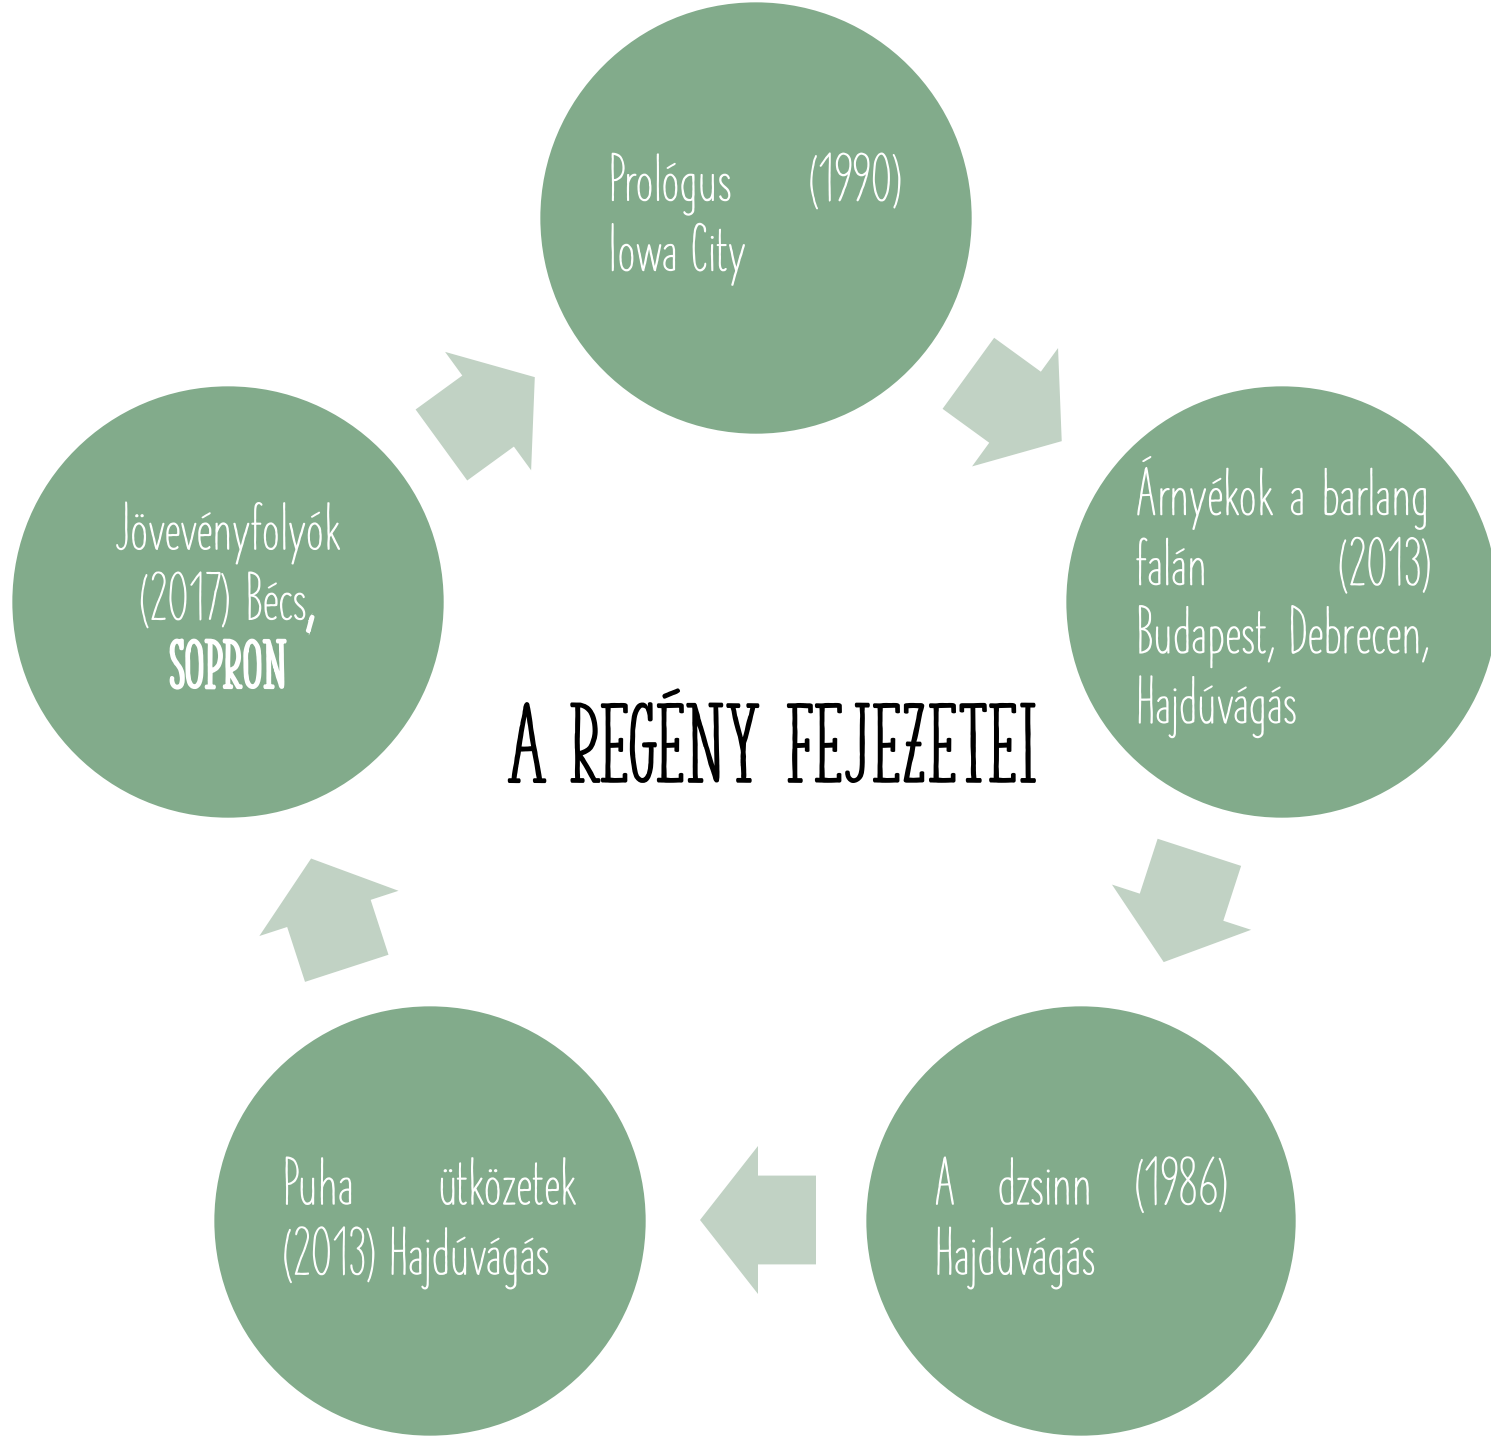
Prológus (1990) Iowa City

Árnyékok a barlang falán (2013) Budapest, Debrecen, Hajdúvágás

A REGÉNY FEJEZETEI

A dzsinn (1986) Hajdúvágás

Puha ütközetek (2013) Hajdúvágás

Jövevényfolyók (2017) Bécs, SOPRON